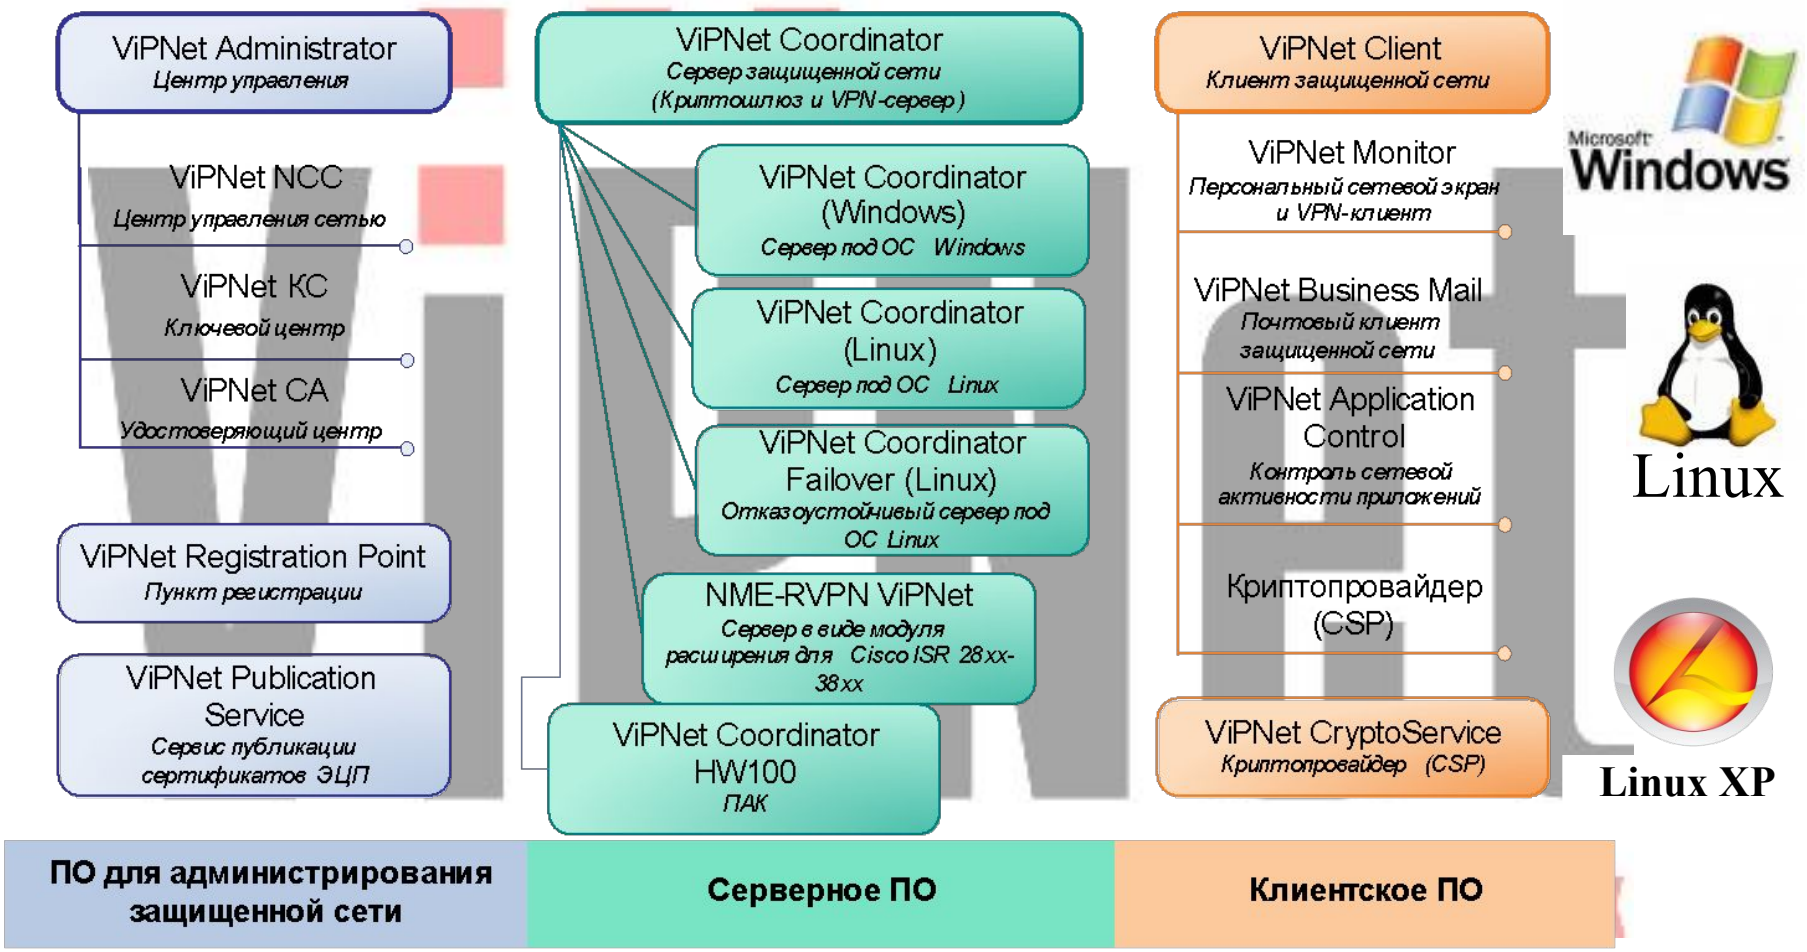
ViPNet Administrator
Центр управления

ViPNet NCC
Центр управления сетью

ViPNet KC
Ключевой центр

ViPNet CA
Удостоверяющий центр

ViPNet Registration Point
Пункт регистрации

ViPNet Publication Service
Сервис публикации сертификатов ЭЦП

ViPNet Coordinator
Сервер защищенной сети
(Криптошлюз и VPN-сервер)

ViPNet Coordinator (Windows)
Сервер под ОС Windows

ViPNet Coordinator (Linux)
Сервер под ОС Linux

ViPNet Coordinator Failover (Linux)
Отказоустойчивый сервер под ОС Linux

NME-RVPN ViPNet
Сервер в виде модуля расширения для Cisco ISR 28xx-38xx

ViPNet Coordinator HW100
ПАК

ViPNet Client
Клиент защищенной сети

ViPNet Monitor
Персональный сетевой экран и VPN-клиент

ViPNet Business Mail
Почтовый клиент защищенной сети

ViPNet Application Control
Контроль сетевой активности приложений

Криптопровайдер (CSP)

ViPNet CryptoService
Криптопровайдер (CSP)

Microsoft Windows

Linux

Linux XP

ПО для администрирования защищенной сети

Серверное ПО

Клиентское ПО